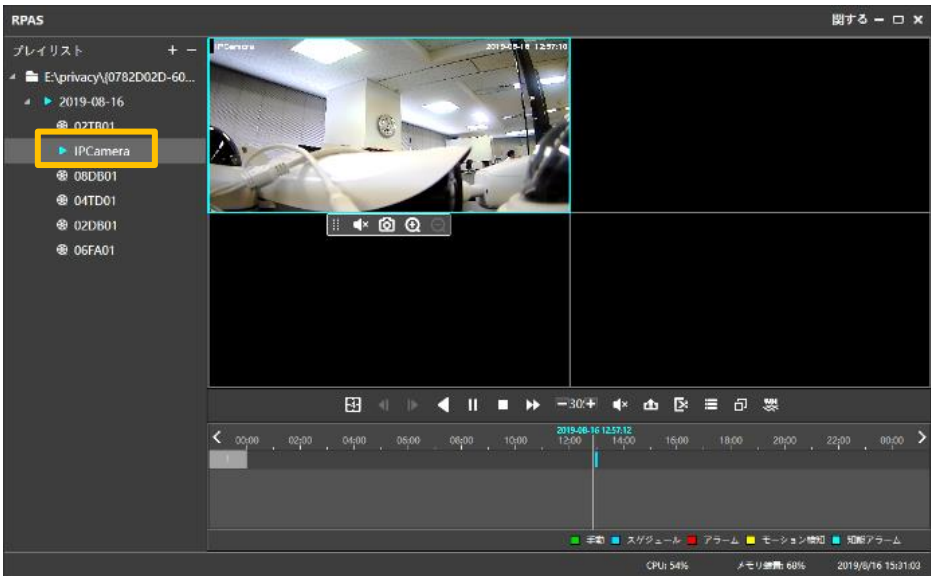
RPAS

閉する − □ ×

プレイリスト + −

E:\privacy\{0782D02D-60...

2019-08-16

02TB01

IPCamera

08DB01

04TD01

02DB01

06FA01

IPCamera 2019-08-16 12:57:10

−30+

2019-08-16 12:57:12

00:00 02:00 04:00 06:00 08:00 10:00 12:00 14:00 16:00 18:00 20:00 22:00 00:00

手動 スケジュール アラーム モーション検知 知能アラーム

CPU: 54% メモリ使用: 68% 2019/8/16 15:31:03